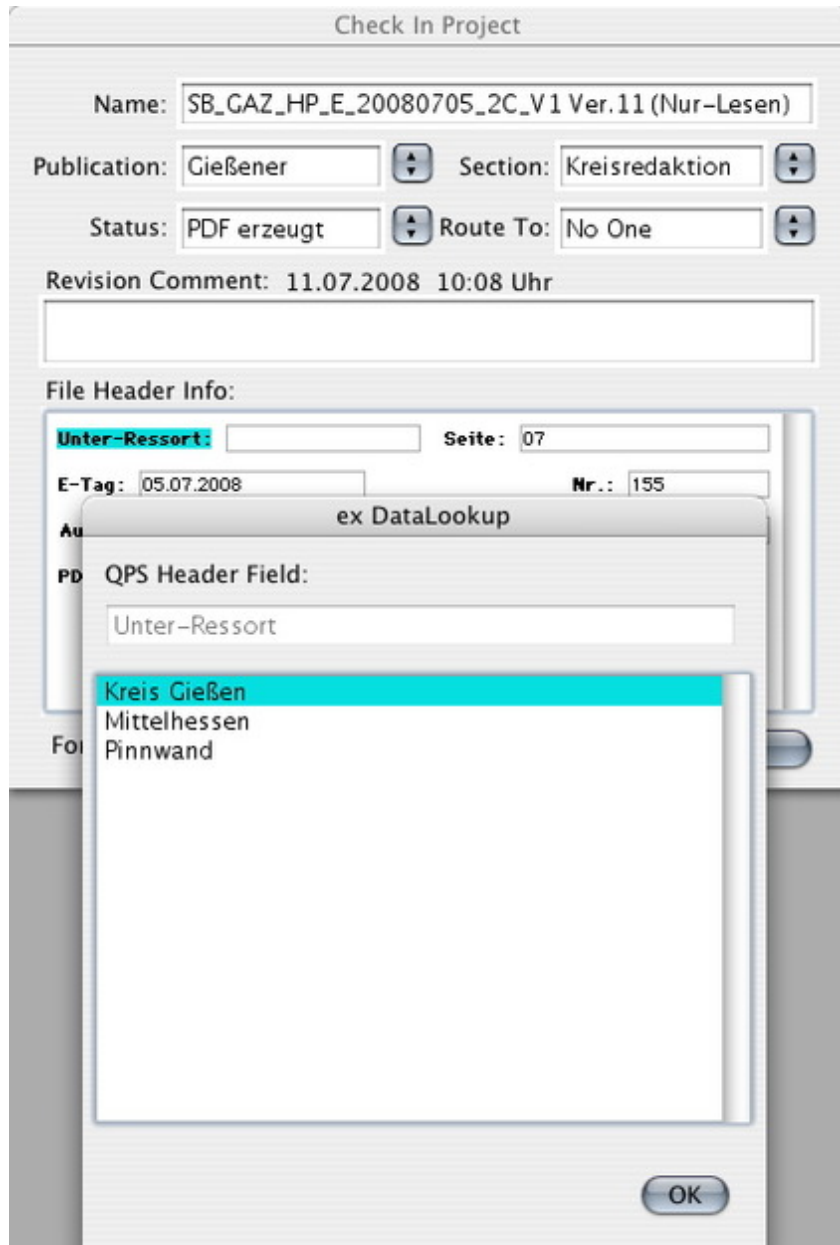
Check In Project

Name: SB_GAZ_HP_E_20080705_2C_V1 Ver.11 (Nur-Lesen)

Publication: Gießener

Section: Kreisredaktion

Status: PDF erzeugt

Route To: No One

Revision Comment: 11.07.2008 10:08 Uhr

File Header Info:

Unter-Ressort:

Seite: 07

E-Tag: 05.07.2008

Nr.: 155

Au

PD

Fo

ex DataLookup

QPS Header Field:

Unter-Ressort

Kreis Gießen
Mittelhessen
Pinnwand

OK